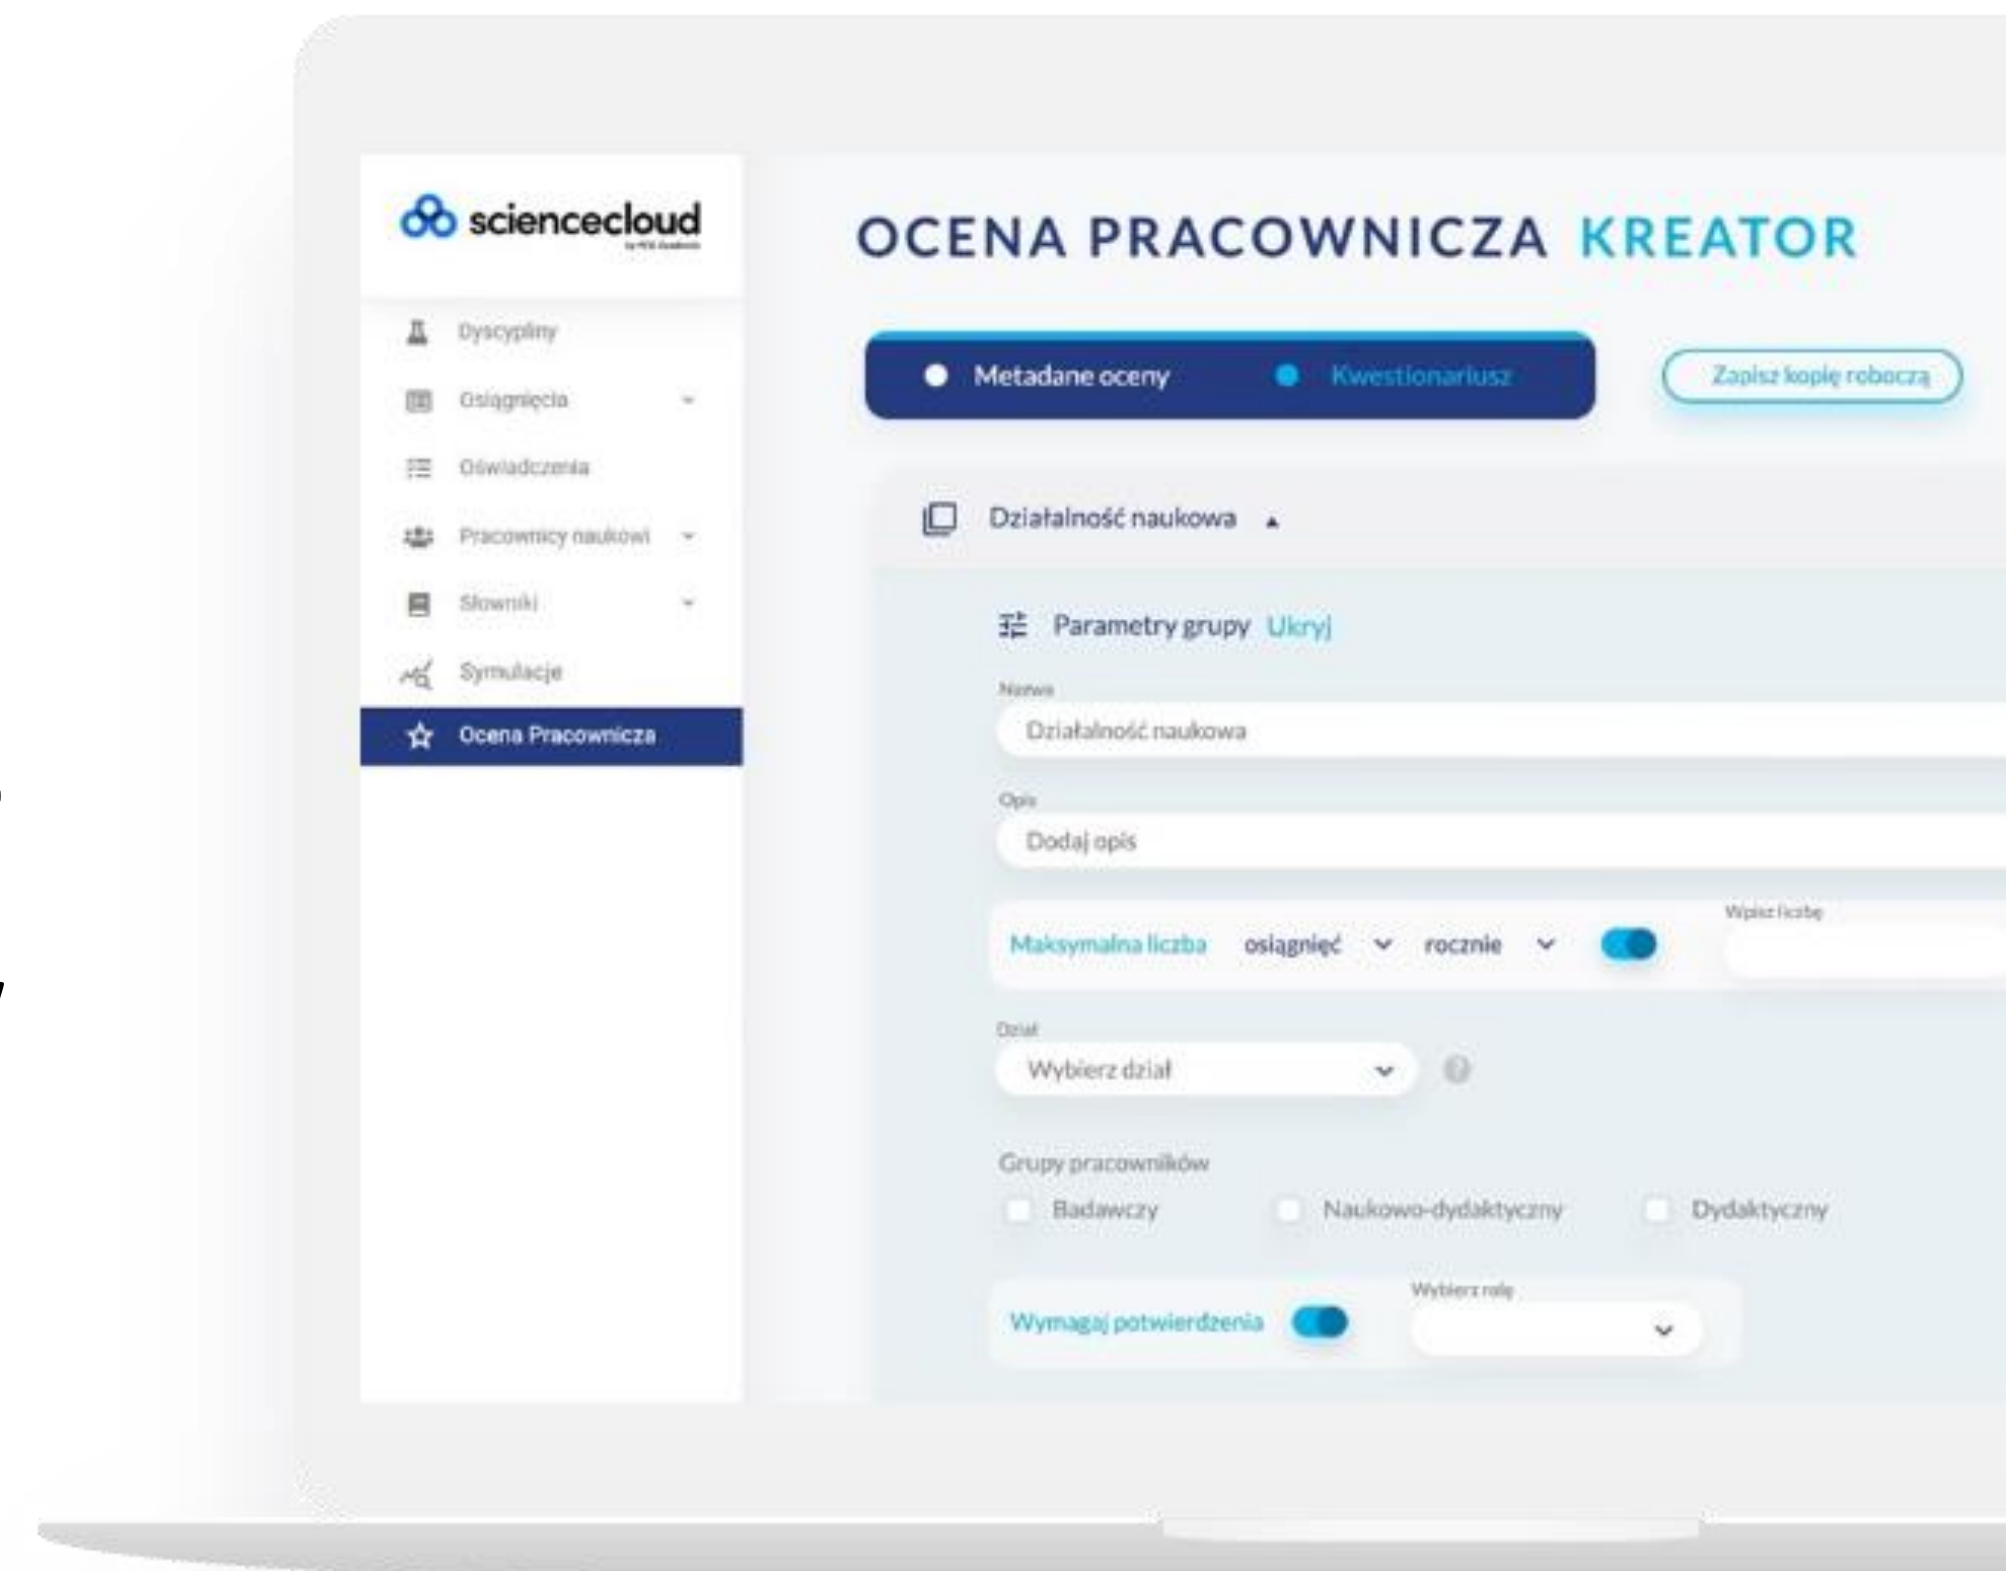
sciencecloud
by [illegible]

Dyscypliny
Osiągnięcia
Oświadczenia
Pracownicy naukowi
Słowniki
Symulacje
Ocena Pracownicza

OCENA PRACOWNICZA KREATOR

Metadane oceny
Kwestionariusz
Zapisz kopię roboczą

Działalność naukowa

Parametry grupy Ukryj

Nazwa
Działalność naukowa

Opis
Dodaj opis

Maksymalna liczba osiągnięć rocznie
Wpisz liczbę

Dział
Wybierz dział

Grupy pracowników
Badawczy
Naukowo-dydaktyczny
Dydaktyczny

Wymagaj potwierdzenia
Wybierz rolę